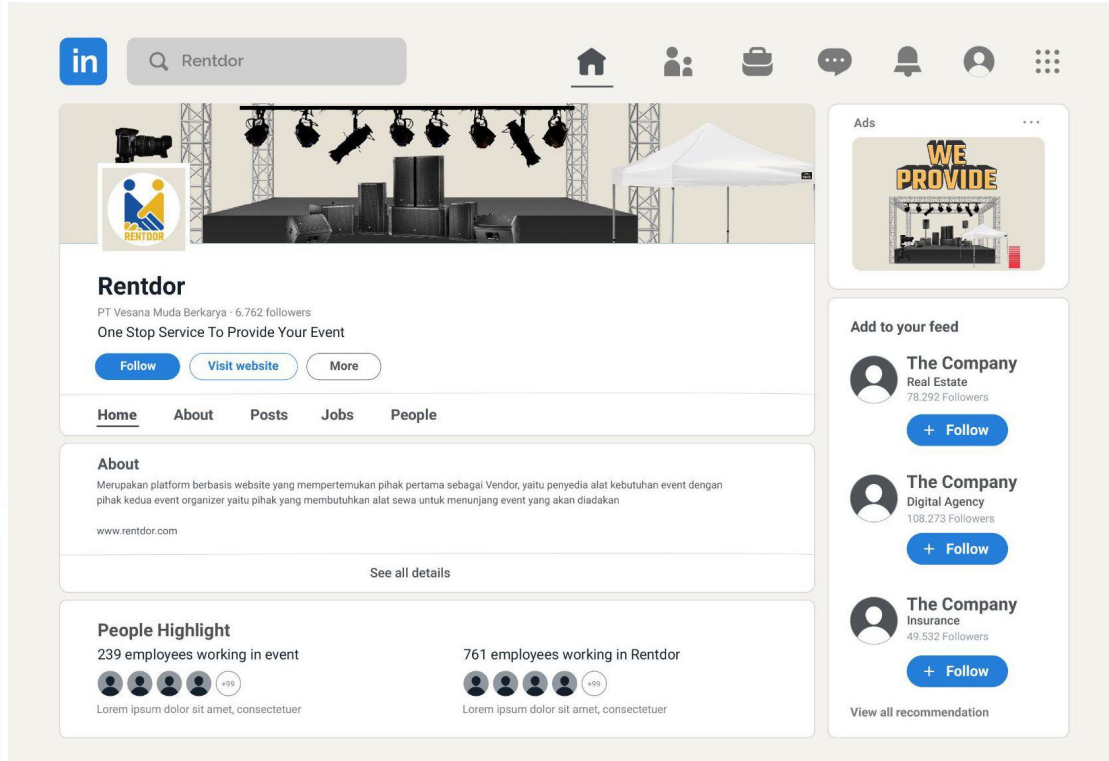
in

Rentdor

RENTDOR

Rentdor
PT Vesana Muda Berkarya · 6.762 followers
One Stop Service To Provide Your Event

Follow Visit website More

Home About Posts Jobs People

About
Merupakan platform berbasis website yang mempertemukan pihak pertama sebagai Vendor, yaitu penyedia alat kebutuhan event dengan pihak kedua event organizer yaitu pihak yang membutuhkan alat sewa untuk menunjang event yang akan diadakan

www.rentdor.com

See all details

People Highlight
239 employees working in event
+99
Lorem ipsum dolor sit amet, consectetuer

761 employees working in Rentdor
+99
Lorem ipsum dolor sit amet, consectetuer

Ads ···
WE PROVIDE

Add to your feed

The Company
Real Estate
78.292 Followers
+ Follow

The Company
Digital Agency
108.273 Followers
+ Follow

The Company
Insurance
49.532 Followers
+ Follow

View all recommendation